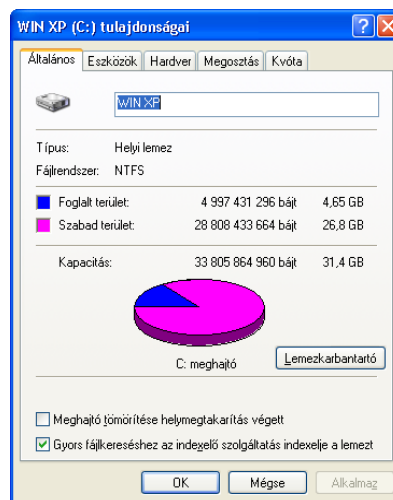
WIN XP (C:) tulajdonságai

Általános | Eszközök | Hardver | Megosztás | Kvóta

WIN XP

Típus: Helyi lemez
Fájlrendszer: NTFS

| | | |
|---|---|---|
| Foglalt terület: | 4 997 431 296 bájt | 4,65 GB |
| Szabad terület: | 28 808 433 664 bájt | 26,8 GB |
| Kapacitás: | 33 805 864 960 bájt | 31,4 GB |

C: meghajtó

Lemezkarbantartó

Meghajtó tömörítése helymegtakarítás végett

Gyors fájlkereséshez az indexelő szolgáltatás indexelje a lemezt

OK | Mégse | Alkalmaz